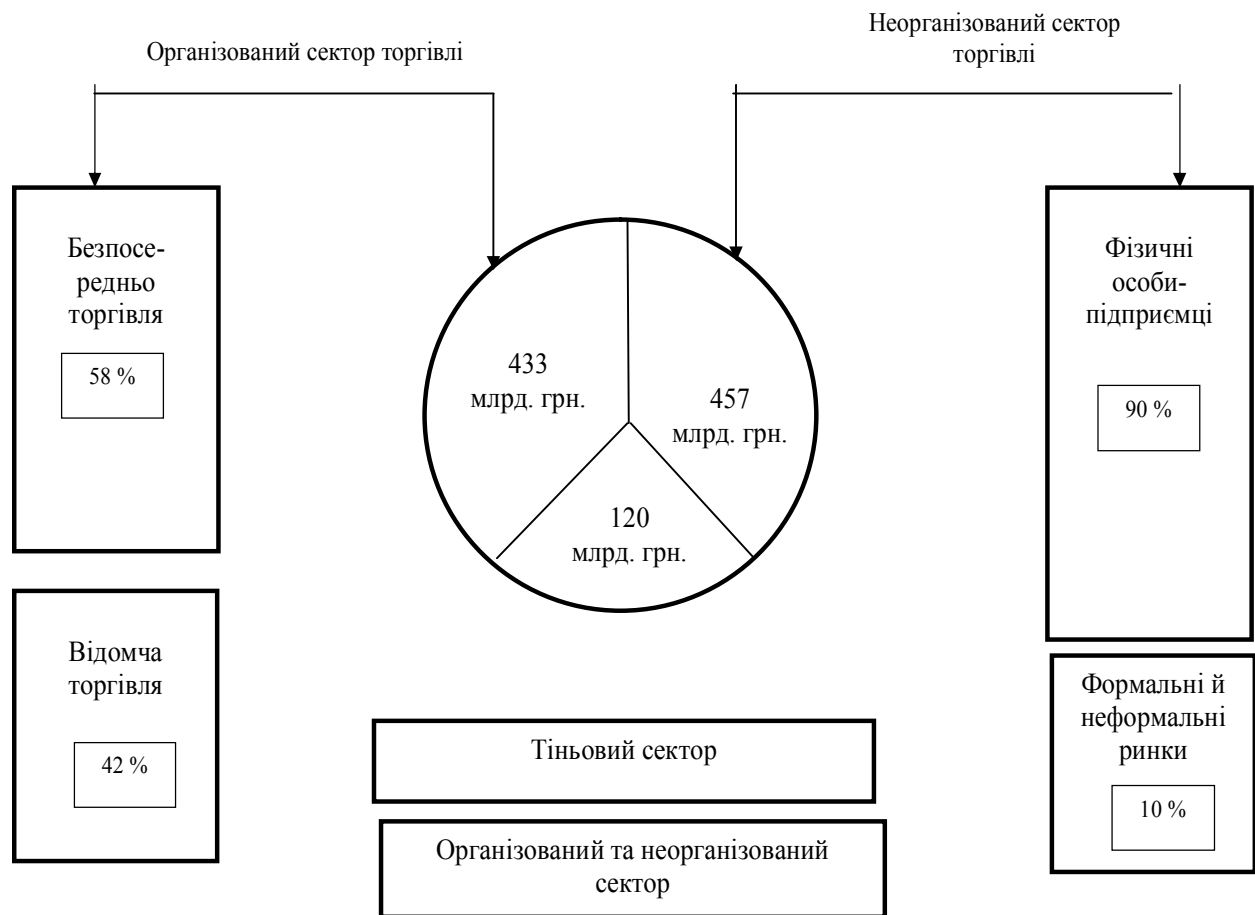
Організований сектор торгівлі

Неорганізований сектор торгівлі

Безпосе-редньо торгівля

58 %

433 млрд. грн.

457 млрд. грн.

120 млрд. грн.

Фізичні особи-підприємці

90 %

Відомча торгівля

42 %

Тіньовий сектор

Організований та неорганізований сектор

Формальні й неформальні ринки

10 %